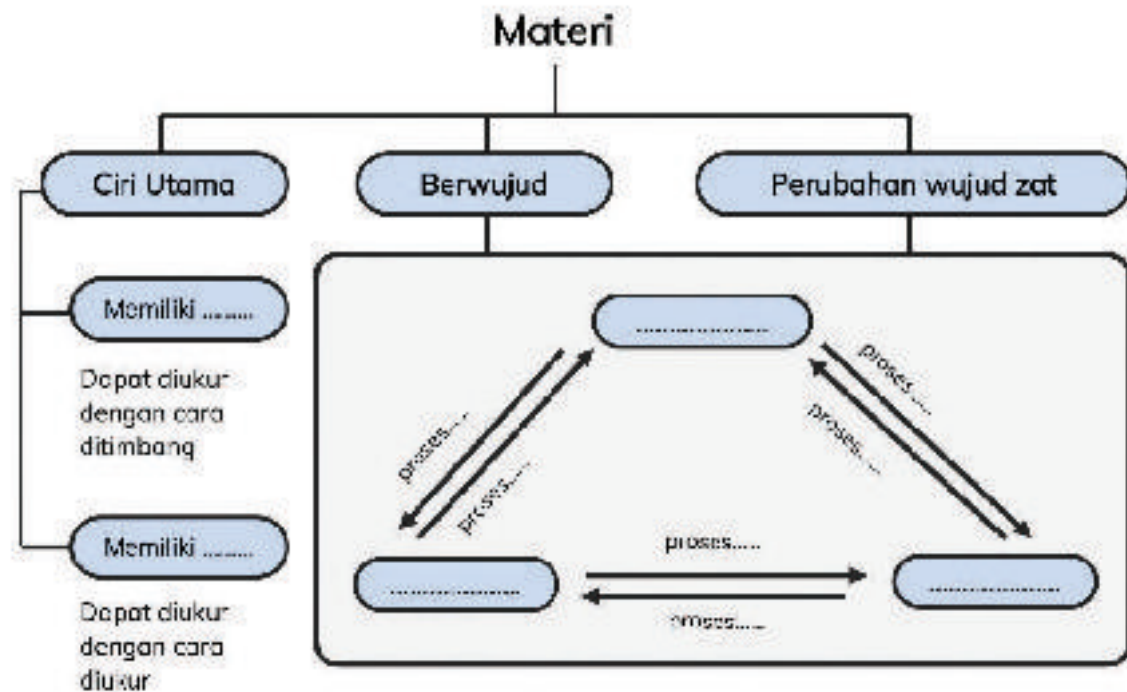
Materi

Ciri Utama

Berwujud

Perubahan wujud zat

Memiliki ........

Dapat diukur dengan cara ditimbang

Memiliki ........

Dapat diukur dengan cara diukur

....................

proses....

proses....

proses....

proses....

....................

....................

proses.....

proses.....